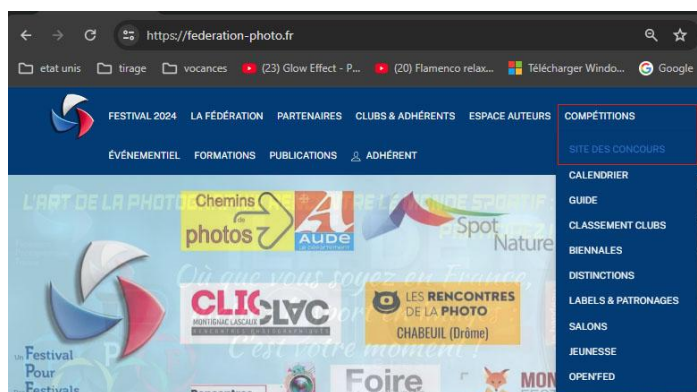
https://federation-photo.fr

etat unis tirage vocances (23) Glow Effect - P... (20) Flamenco relax... Télécharger Windo... Google

FESTIVAL 2024 LA FÉDÉRATION PARTENAIRES CLUBS & ADHÉRENTS ESPACE AUTEURS COMPÉTITIONS

ÉVÉNEMENTIEL FORMATIONS PUBLICATIONS ADHÉRENT

SITE DES CONCOURS
CALENDRIER
GUIDE
CLASSEMENT CLUBS
BIENNALES
DISTINCTIONS
LABELS & PATRONAGES
SALONS
JEUNESSE
OPEN'FED

L'ART DE LA PHOTO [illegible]

Chemins de photos

AUDE

Spot Nature

Où que vous soyez en France, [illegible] C'est votre moment !

CLIC CLAC MONTIGNAC LASCAUX

LES RENCONTRES DE LA PHOTO CHABEUIL (Drôme)

Un Festival Pour Festivals

Foire

MON